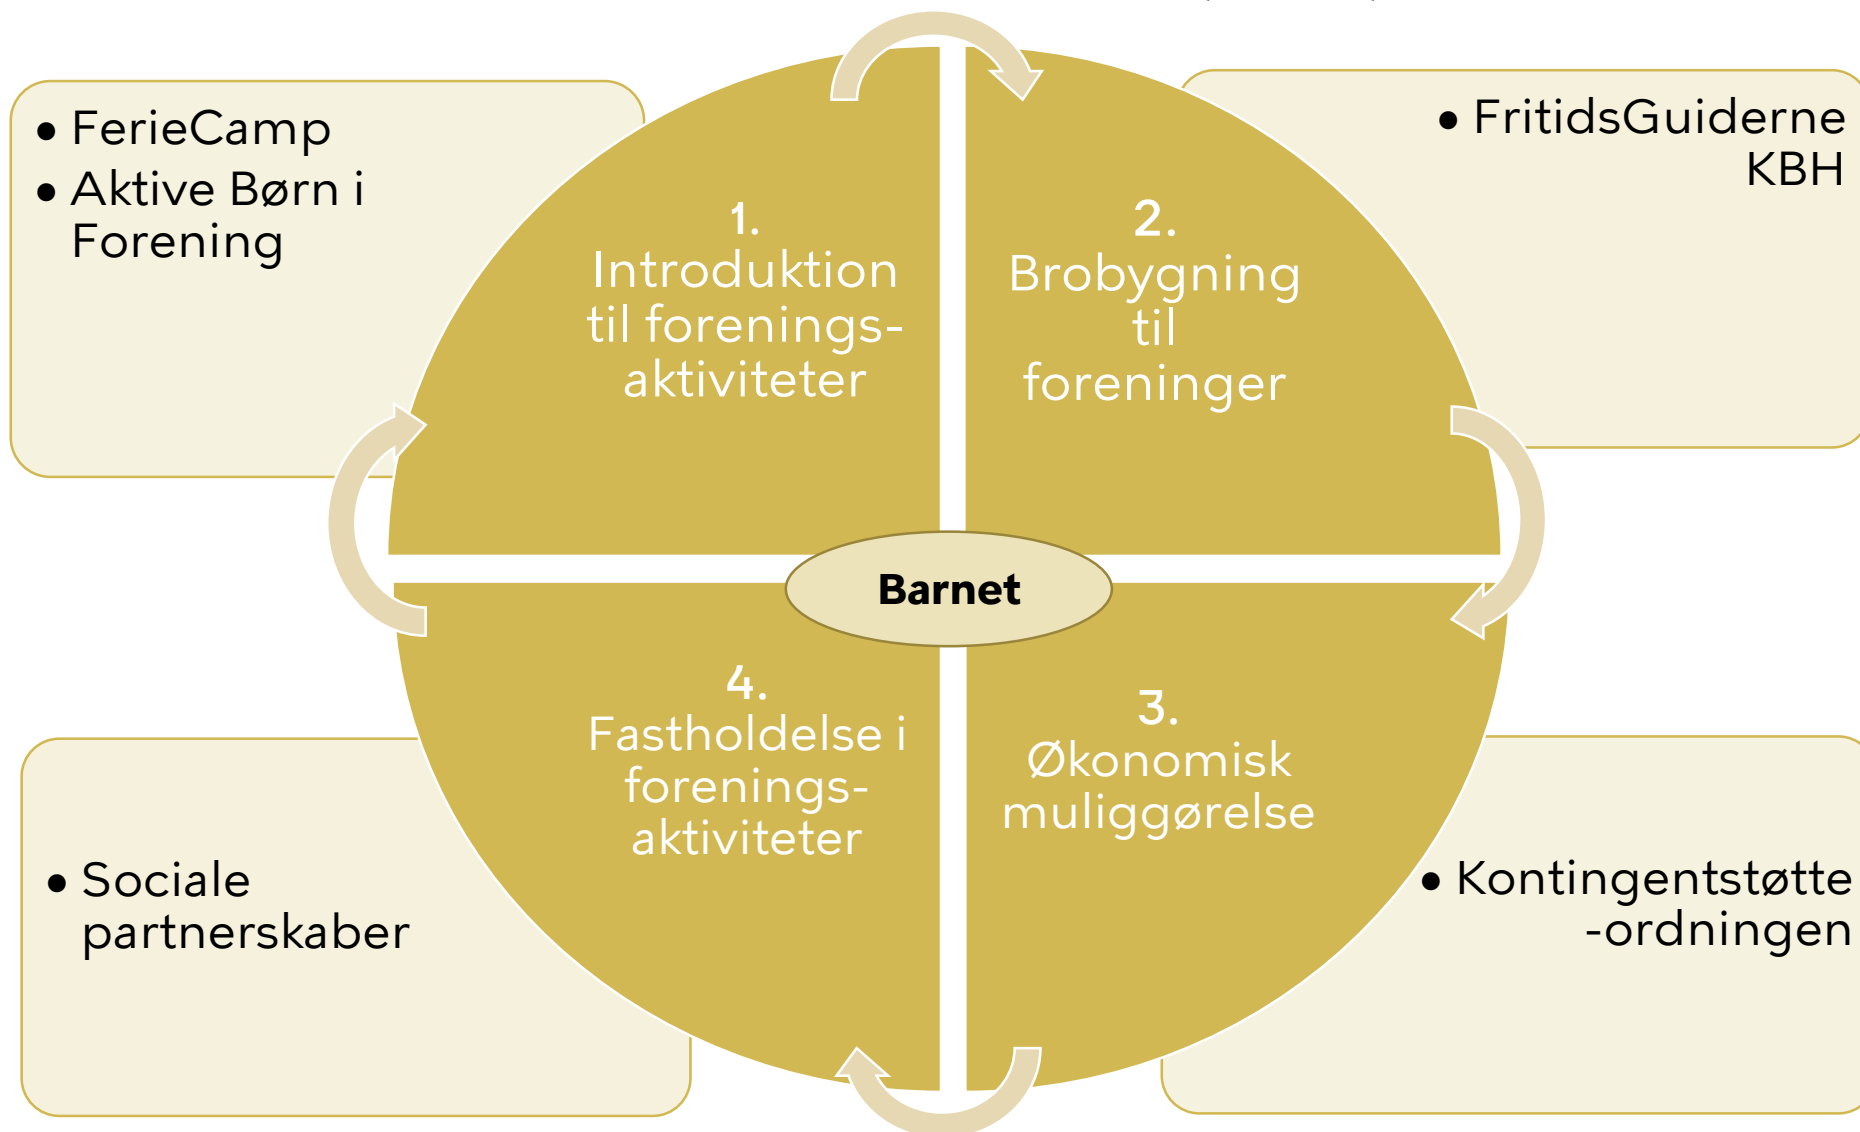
• FerieCamp
• Aktive Børn i Forening

• FritidsGuiderne KBH

1. Introduktion til forenings-aktiviteter

2. Brobygning til foreninger

Barnet

4. Fastholdelse i forenings-aktiviteter

3. Økonomisk muliggørelse

• Sociale partnerskaber

• Kontingentstøtte-ordningen